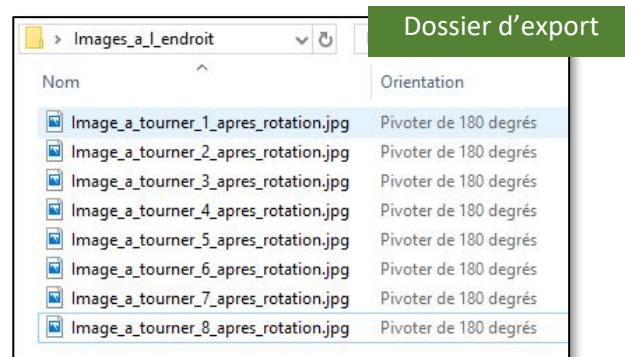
> Images_a_l_endroit

Dossier d'export

| Nom | Orientation |
|---|---|
| Image_a_tourner_1_apres_rotation.jpg | Pivoter de 180 degrés |
| Image_a_tourner_2_apres_rotation.jpg | Pivoter de 180 degrés |
| Image_a_tourner_3_apres_rotation.jpg | Pivoter de 180 degrés |
| Image_a_tourner_4_apres_rotation.jpg | Pivoter de 180 degrés |
| Image_a_tourner_5_apres_rotation.jpg | Pivoter de 180 degrés |
| Image_a_tourner_6_apres_rotation.jpg | Pivoter de 180 degrés |
| Image_a_tourner_7_apres_rotation.jpg | Pivoter de 180 degrés |
| Image_a_tourner_8_apres_rotation.jpg | Pivoter de 180 degrés |